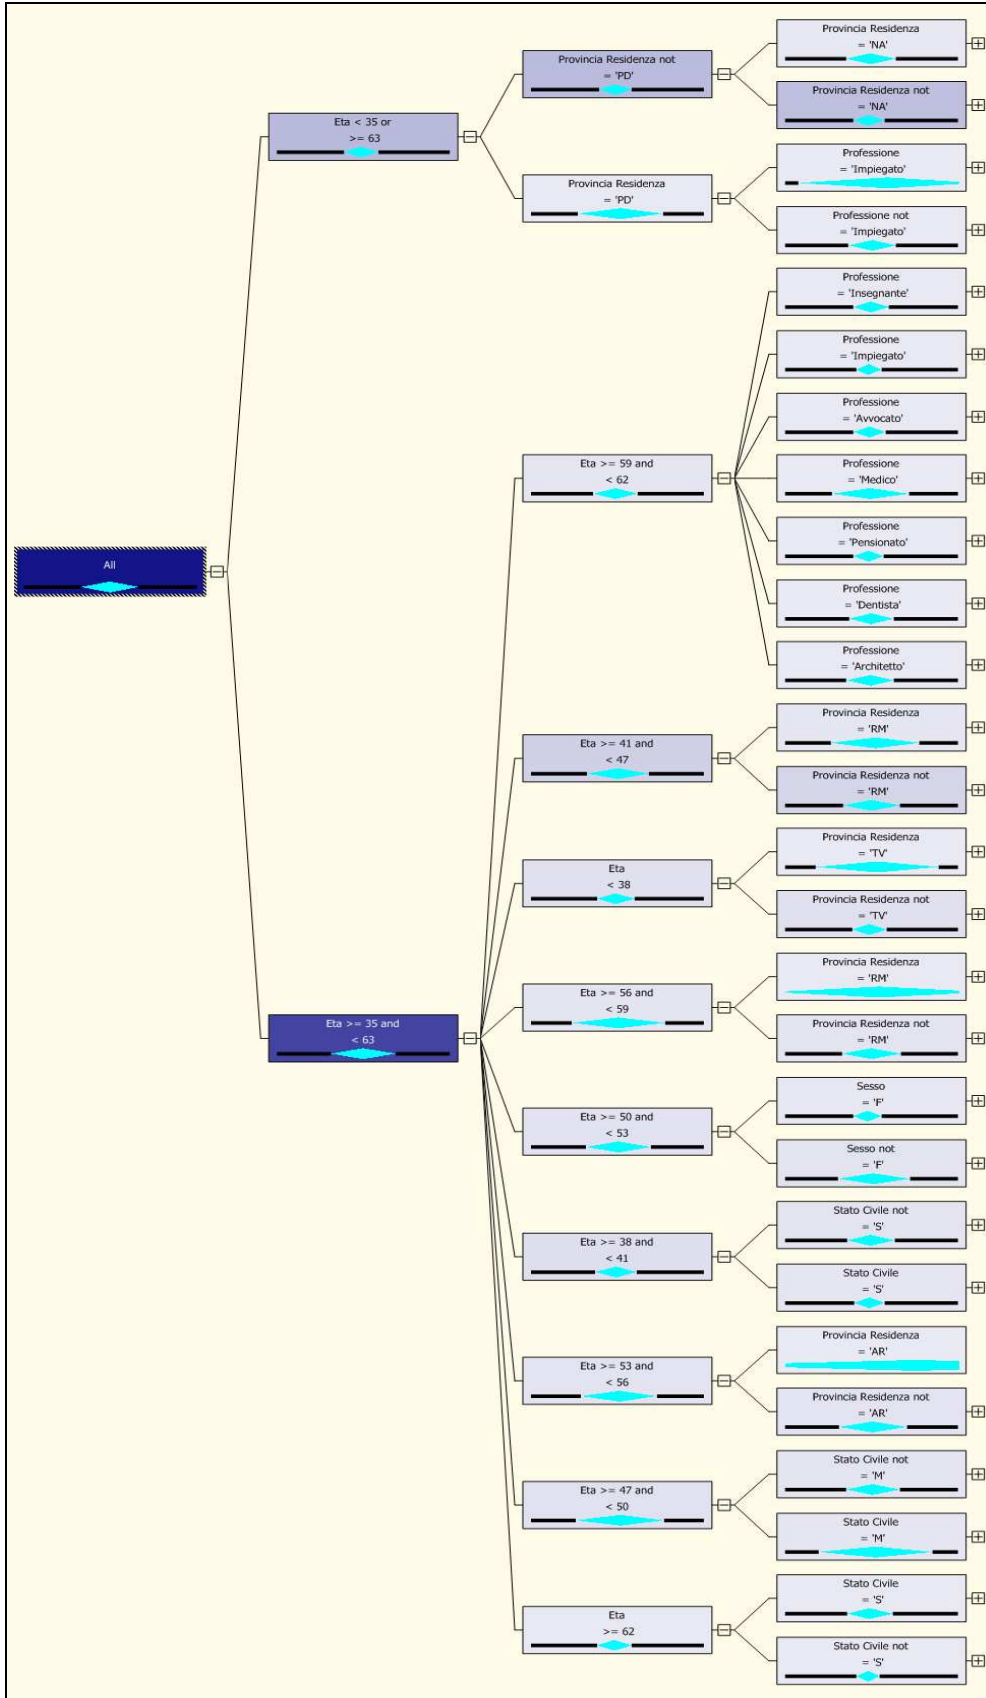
All

Eta < 35 or >= 63

Provincia Residenza not = 'PD'

Provincia Residenza = 'NA'

Provincia Residenza not = 'NA'

Provincia Residenza = 'PD'

Professione = 'Impiegato'

Professione not = 'Impiegato'

Eta >= 35 and < 63

Eta >= 59 and < 62

Professione = 'Insegnante'

Professione = 'Impiegato'

Professione = 'Avvocato'

Professione = 'Medico'

Professione = 'Pensionato'

Professione = 'Dentista'

Professione = 'Architetto'

Eta >= 41 and < 47

Provincia Residenza = 'RM'

Provincia Residenza not = 'RM'

Eta < 38

Provincia Residenza = 'TV'

Provincia Residenza not = 'TV'

Eta >= 56 and < 59

Provincia Residenza = 'RM'

Provincia Residenza not = 'RM'

Eta >= 50 and < 53

Sesso = 'F'

Sesso not = 'F'

Eta >= 38 and < 41

Stato Civile not = 'S'

Stato Civile = 'S'

Eta >= 53 and < 56

Provincia Residenza = 'AR'

Provincia Residenza not = 'AR'

Eta >= 47 and < 50

Stato Civile not = 'M'

Stato Civile = 'M'

Eta >= 62

Stato Civile = 'S'

Stato Civile not = 'S'